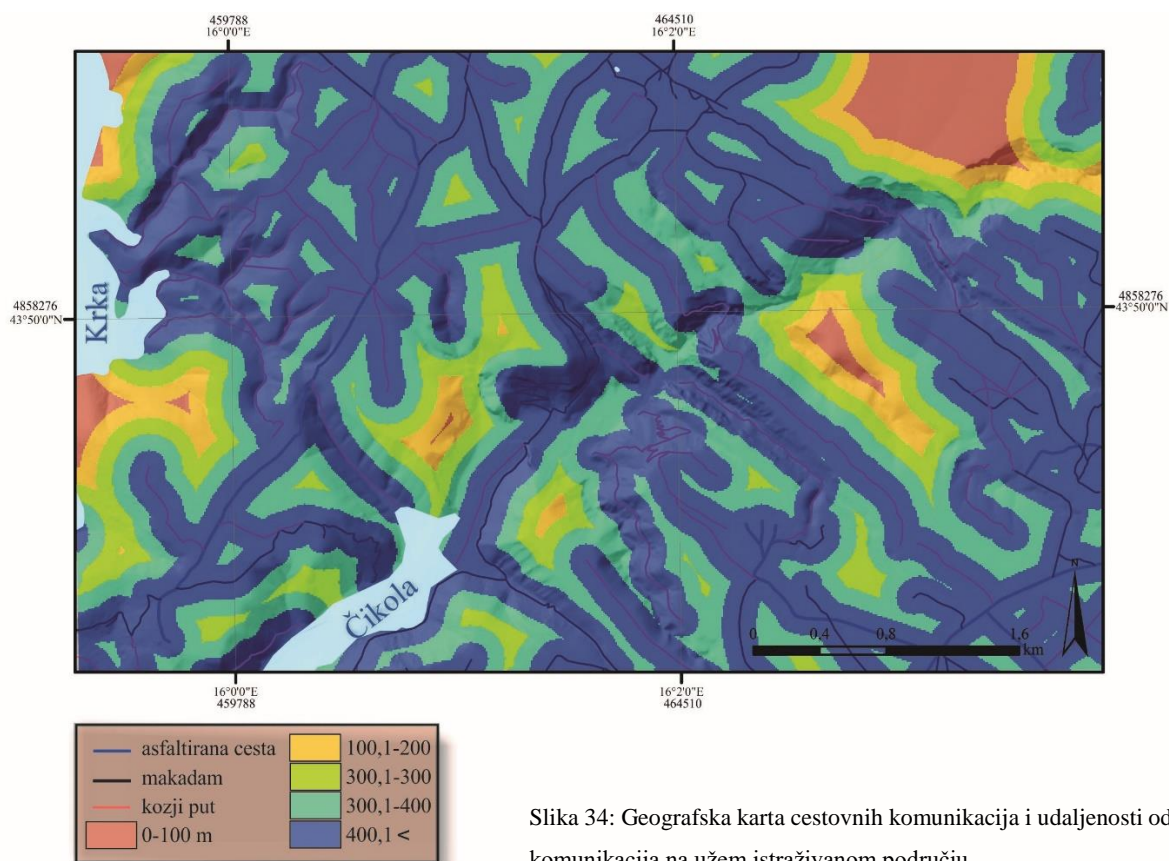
459788
16°0'0"E

464510
16°2'0"E

4858276
43°50'0"N

4858276
43°50'0"N

Krka

Čikola

N

0 0,4 0,8 1,6 km

16°0'0"E
459788

16°2'0"E
464510

| asfaltirana cesta | 100,1-200 |
|---|---|
| makadam | 300,1-300 |
| kozji put | 300,1-400 |
| 0-100 m | 400,1 < |

Slika 34: Geografska karta cestovnih komunikacija i udaljenosti od komunikacija na užem istraživanom području